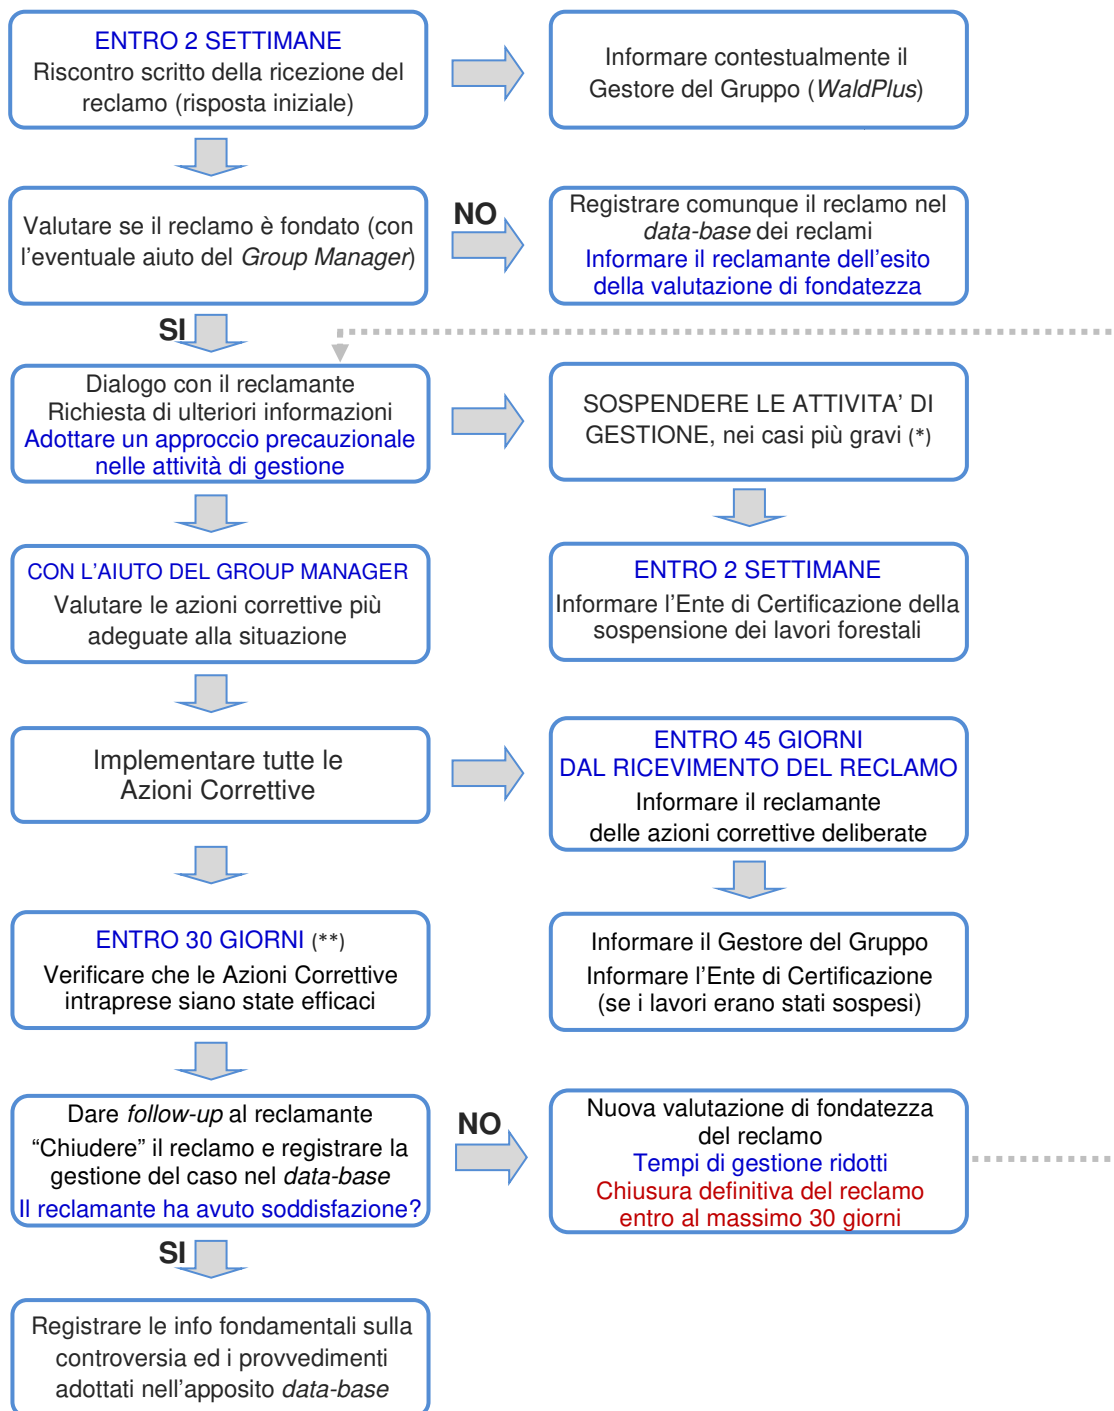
ENTRO 2 SETTIMANE
Riscontro scritto della ricezione del reclamo (risposta iniziale)

Informare contestualmente il Gestore del Gruppo (WaldPlus)

Valutare se il reclamo è fondato (con l'eventuale aiuto del Group Manager)

NO

Registrare comunque il reclamo nel data-base dei reclami
Informare il reclamante dell'esito della valutazione di fondatezza

SI

Dialogo con il reclamante
Richiesta di ulteriori informazioni
Adottare un approccio precauzionale nelle attività di gestione

SOSPENDERE LE ATTIVITA' DI GESTIONE, nei casi più gravi (*)

CON L'AIUTO DEL GROUP MANAGER
Valutare le azioni correttive più adeguate alla situazione

ENTRO 2 SETTIMANE
Informare l'Ente di Certificazione della sospensione dei lavori forestali

Implementare tutte le Azioni Correttive

ENTRO 45 GIORNI
DAL RICEVIMENTO DEL RECLAMO
Informare il reclamante delle azioni correttive deliberate

ENTRO 30 GIORNI (**)
Verificare che le Azioni Correttive intraprese siano state efficaci

Informare il Gestore del Gruppo
Informare l'Ente di Certificazione (se i lavori erano stati sospesi)

Dare follow-up al reclamante
"Chiudere" il reclamo e registrare la gestione del caso nel data-base
Il reclamante ha avuto soddisfazione?

NO

Nuova valutazione di fondatezza del reclamo
Tempi di gestione ridotti
Chiusura definitiva del reclamo entro al massimo 30 giorni

SI

Registrare le info fondamentali sulla controversia ed i provvedimenti adottati nell'apposito data-base